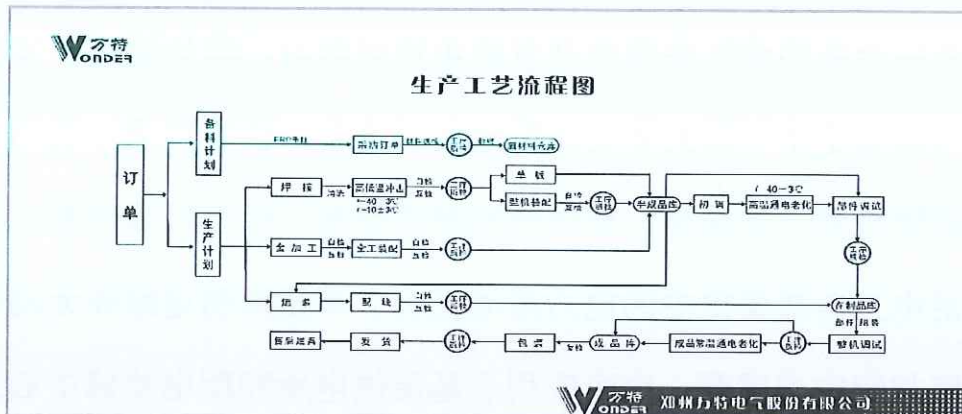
万特 WONDER

生产工艺流程图

订单

备料计划

生产计划

ERP平台

采购订单

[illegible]

工序检验

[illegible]

原材料入库

焊接

清洗

高低温冲击

(-40~85℃)

(-10~80℃)

自检

互检

工序检验

外观

自检

互检

整机装配

工序检验

半成品库

初调

(-40~85℃)

高温通电老化

部件调试

机加工

自检

互检

金工装配

自检

互检

工序检验

工序检验

结束

配线

自检

互检

工序检验

在制品库

部件

转接

整机调试

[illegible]

发货

工序检验

包装

自检

成品库

成品常温通电老化

工序检验

万特 WONDER 郑州万特电气股份有限公司